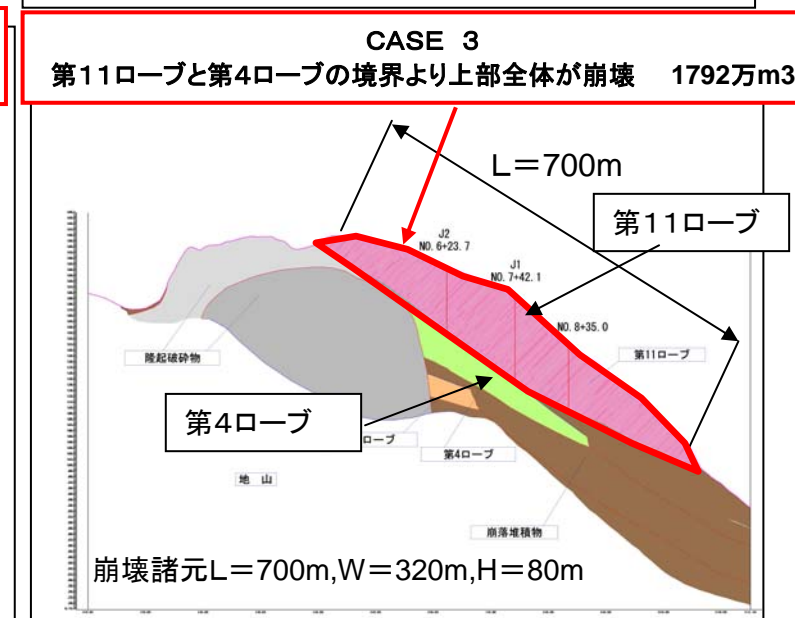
CASE 3
第11ローブと第4ローブの境界より上部全体が崩壊 1792万m3

L＝700m

第11ローブ

J2
NO. 6+23.7

J1
NO. 7+42.1

NO. 8+35.0

隆起破砕物

第11ローブ

第4ローブ

ローブ

第4ローブ

地 山

崩落堆積物

崩壊諸元L＝700m,W＝320m,H＝80m